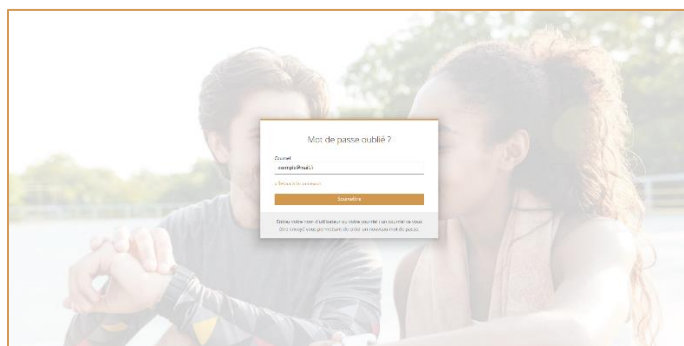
Mot de passe oublié ?

Courriel

exemple@mail.fr

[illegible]

Soumettre

Entrez votre nom d'utilisateur ou votre courriel. Un courriel de lien vous sera envoyé vous permettant de choisir un nouveau mot de passe.